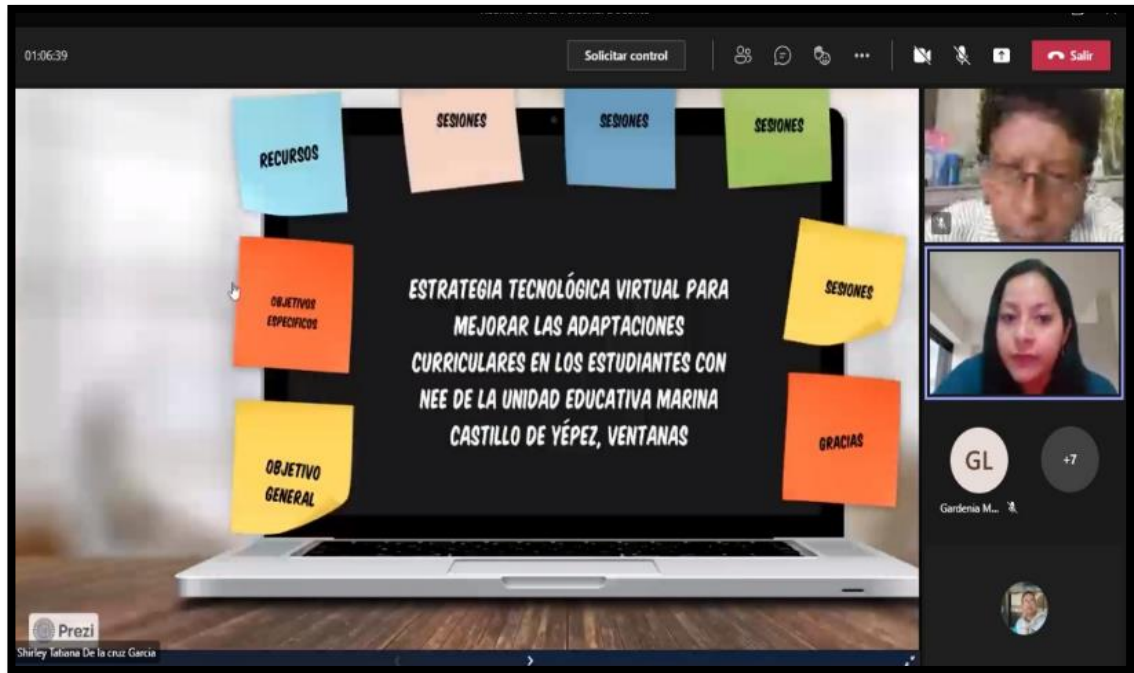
01:06:39

Solicitar control

Salir

RECURSOS

SESIONES

SESIONES

SESIONES

OBJETIVOS ESPECIFICOS

ESTRATEGIA TECNOLÓGICA VIRTUAL PARA MEJORAR LAS ADAPTACIONES CURRICULARES EN LOS ESTUDIANTES CON NEE DE LA UNIDAD EDUCATIVA MARINA CASTILLO DE YÉPEZ, VENTANAS

SESIONES

OBJETIVO GENERAL

GRACIAS

Prezi

Shirley Tatiana De la cruz Garcia

GL

+7

Gardenia M...